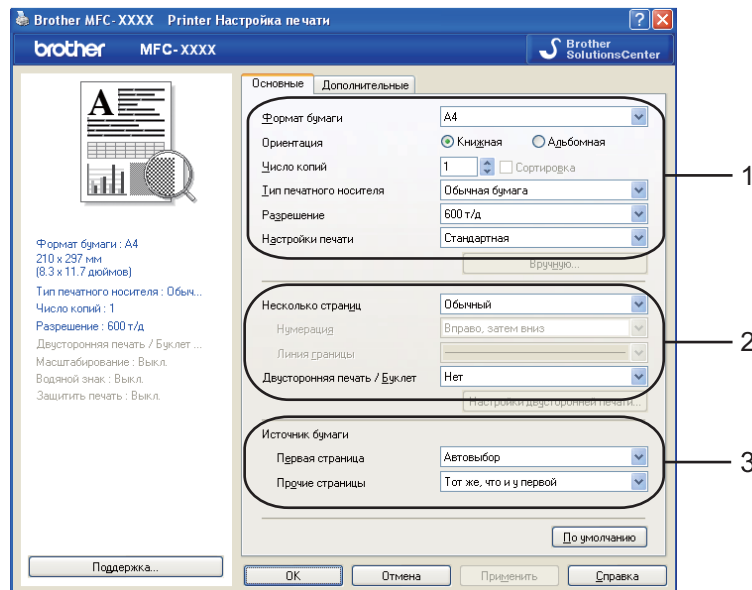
Brother MFC-XXXX Printer Настройка печати

brother MFC-XXXX

Brother SolutionsCenter

Основные | Дополнительные

Формат бумаги: A4
Ориентация: Книжная / Альбомная
Число копий: 1 Сортировка
Тип печатного носителя: Обычная бумага
Разрешение: 600 т/д
Настройки печати: Стандартная

Вручную...

Несколько страниц: Обычный
Нумерация: Вправо, затем вниз
Линия границы
Двусторонняя печать / Буклет: Нет

Настройки двусторонней печати...

Источник бумаги
Первая страница: Автовыбор
Прочие страницы: Тот же, что и у первой

По умолчанию

Формат бумаги : A4
210 x 297 мм
(8.3 x 11.7 дюймов)
Тип печатного носителя : Обыч...
Число копий : 1
Разрешение : 600 т/д
Двусторонняя печать / Буклет ...
Масштабирование : Выкл.
Водяной знак : Выкл.
Защитить печать : Выкл.

Поддержка...

OK | Отмена | Применить | Справка

1
2
3